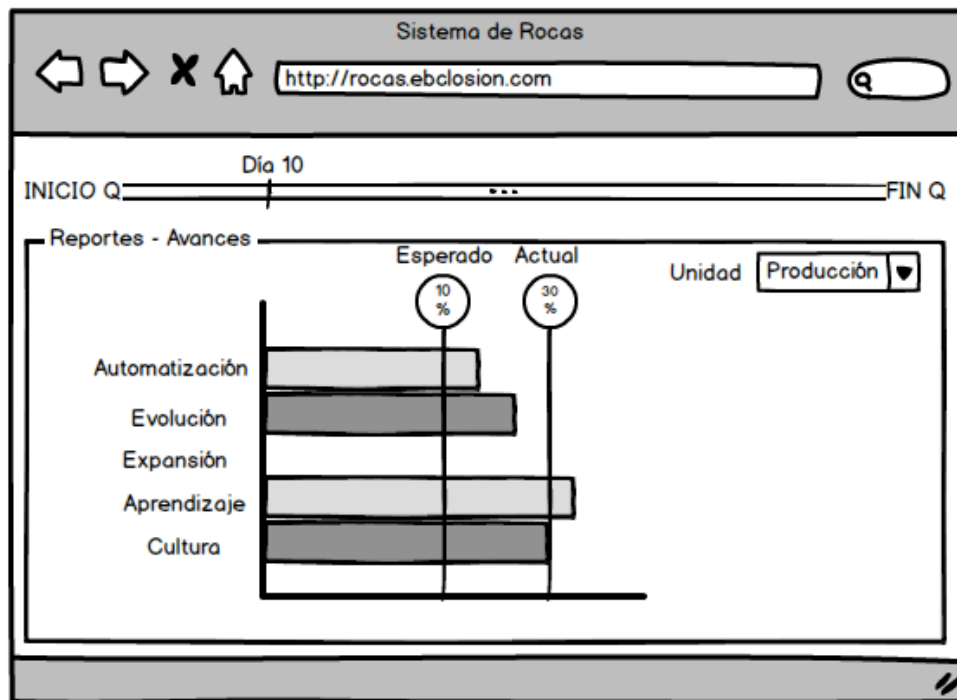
Sistema de Rocas

http://rocas.ebclosion.com

Día 10

INICIO Q

...

FIN Q

Reportes - Avances

Esperado

Actual

10 %

30 %

Unidad

Producción

Automatización

Evolución

Expansión

Aprendizaje

Cultura